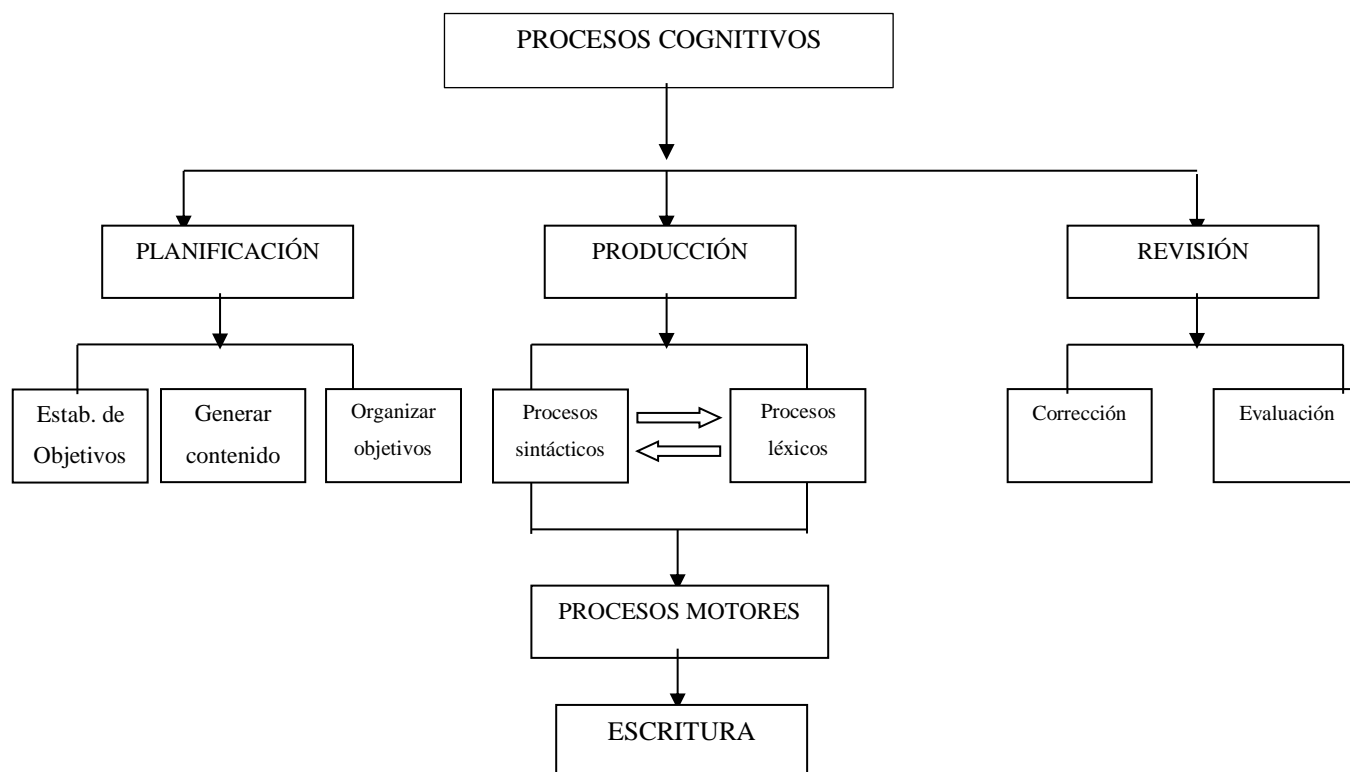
PROCESOS COGNITIVOS

PLANIFICACIÓN

PRODUCCIÓN

REVISIÓN

Estab. de Objetivos

Generar contenido

Organizar objetivos

Procesos sintácticos

Procesos léxicos

Corrección

Evaluación

PROCESOS MOTORES

ESCRITURA